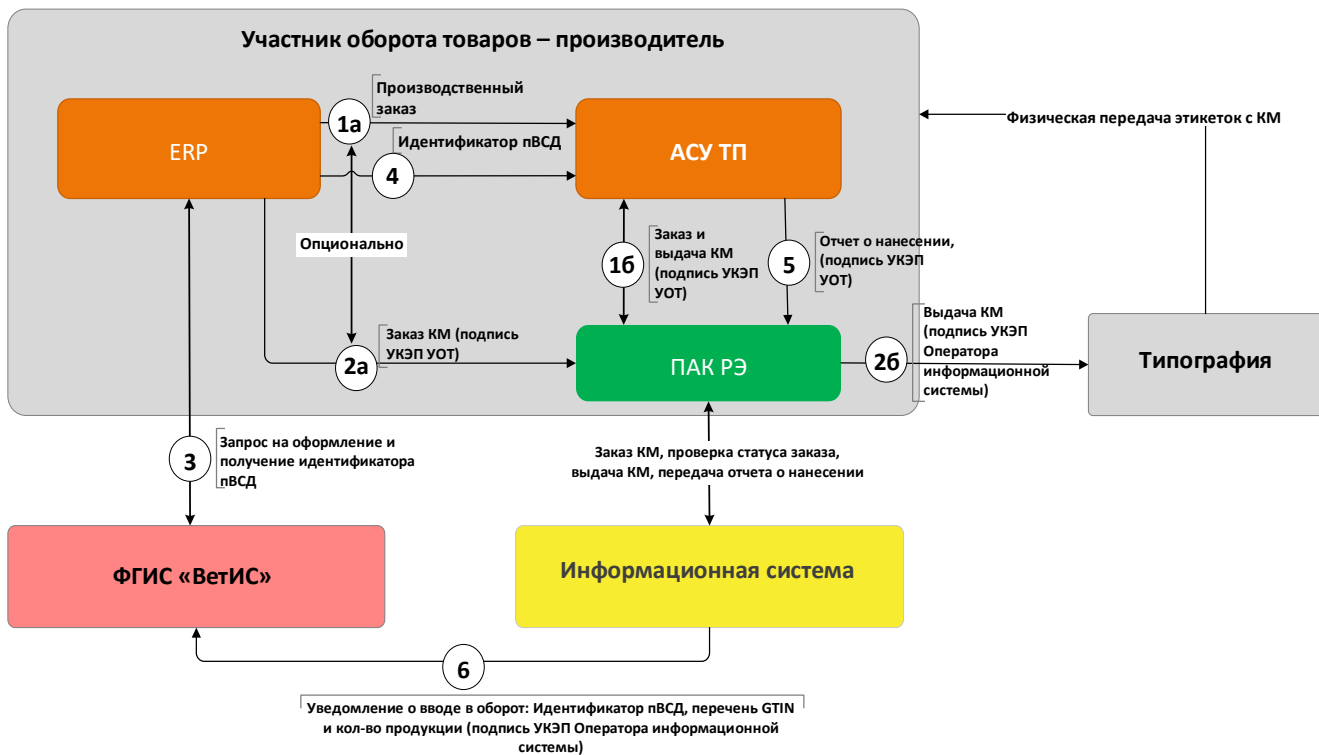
Участник оборота товаров – производитель

ERP

1а

Производственный заказ

Идентификатор пВСД

4

АСУ ТП

Опционально

Заказ и выдача КМ (подпись УКЭП УОТ)

1б

5

Отчет о нанесении, (подпись УКЭП УОТ)

Заказ КМ (подпись УКЭП УОТ)

2а

ПАК РЭ

2б

Выдача КМ (подпись УКЭП Оператора информационной системы)

Физическая передача этикеток с КМ

Типография

3

Запрос на оформление и получение идентификатора пВСД

Заказ КМ, проверка статуса заказа, выдача КМ, передача отчета о нанесении

ФГИС «ВетИС»

Информационная система

6

Уведомление о вводе в оборот: Идентификатор пВСД, перечень GTIN и кол-во продукции (подпись УКЭП Оператора информационной системы)